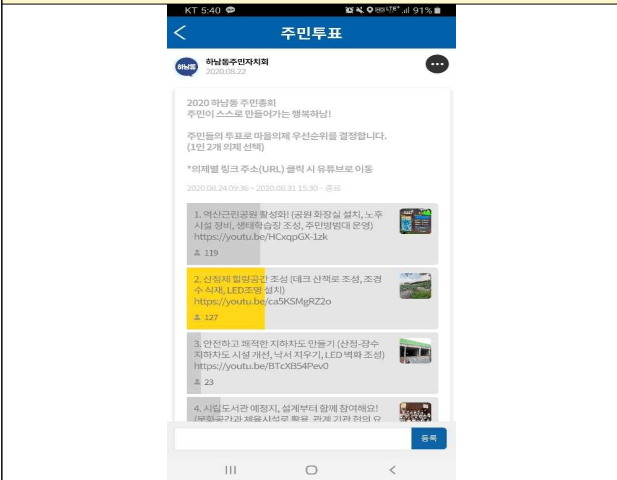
KT 5:40 91%

주민투표

하남동
하남동주민자치회
2020.08.22

2020 하남동 주민총회
주민이 스스로 만들어가는 행복하남!

주민들의 투표로 마을의제 우선순위를 결정합니다.
(1인 2개 의제 선택)

*의제별 링크 주소(URL) 클릭 시 유튜브로 이동

2020.08.24 09:36 ~ 2020.08.31 15:30 · 종료

1. 억산근린공원 활성화! (공원 화장실 설치, 노후 시설 정비, 생태학습장 조성, 주민방범대 운영)
https://youtu.be/HCxqpGX-1zk
119

2. 산정제 힐링공간 조성 (데크 산책로 조성, 조경수 식재, LED조명 설치)
https://youtu.be/ca5KSMgRZ2o
127

3. 안전하고 쾌적한 지하차도 만들기 (산정-장수 지하차도 시설 개선, 낙서 지우기, LED 벽화 조성)
https://youtu.be/BTcXB54Pev0
23

4. 시립도서관 예정지, 설계부터 함께 참여해요! (문화공간과 체육시설로 활용, 관계 기관 협의 요 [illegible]

등록